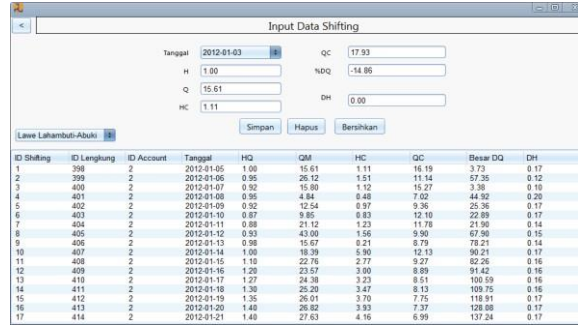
<

Input Data Shifting

Tanggal 2012-01-03
QC 17.93
H 1.00
%DQ -14.86
Q 15.61
DH 0.00
HC 1.11

Simpan Hapus Bersihkan

Lawe Lahambuti-Abuki

| ID Shifting | ID Lengkung | ID Account | Tanggal | HQ | QM | HC | QC | Besar DQ | DH |
|---|---|---|---|---|---|---|---|---|---|
| 1 | 398 | 2 | 2012-01-05 | 1.00 | 15.61 | 1.11 | 16.19 | 3.73 | 0.17 |
| 2 | 399 | 2 | 2012-01-06 | 0.95 | 26.12 | 1.51 | 11.14 | 57.35 | 0.12 |
| 3 | 400 | 2 | 2012-01-07 | 0.92 | 15.80 | 1.12 | 15.27 | 3.38 | 0.10 |
| 4 | 401 | 2 | 2012-01-08 | 0.95 | 4.84 | 0.48 | 7.02 | 44.92 | 0.20 |
| 5 | 402 | 2 | 2012-01-09 | 0.92 | 12.54 | 0.97 | 9.36 | 25.36 | 0.17 |
| 6 | 403 | 2 | 2012-01-10 | 0.87 | 9.85 | 0.83 | 12.10 | 22.89 | 0.17 |
| 7 | 404 | 2 | 2012-01-11 | 0.88 | 21.12 | 1.23 | 11.78 | 21.90 | 0.14 |
| 8 | 405 | 2 | 2012-01-12 | 0.93 | 43.00 | 1.56 | 9.90 | 67.90 | 0.15 |
| 9 | 406 | 2 | 2012-01-13 | 0.98 | 15.67 | 0.21 | 8.79 | 78.21 | 0.14 |
| 10 | 407 | 2 | 2012-01-14 | 1.00 | 18.39 | 5.90 | 12.13 | 90.21 | 0.17 |
| 11 | 408 | 2 | 2012-01-15 | 1.10 | 22.76 | 2.77 | 9.27 | 82.26 | 0.16 |
| 12 | 409 | 2 | 2012-01-16 | 1.20 | 23.57 | 3.00 | 8.89 | 91.42 | 0.16 |
| 13 | 410 | 2 | 2012-01-17 | 1.27 | 24.38 | 3.23 | 8.51 | 100.59 | 0.16 |
| 14 | 411 | 2 | 2012-01-18 | 1.30 | 25.20 | 3.47 | 8.13 | 109.75 | 0.16 |
| 15 | 412 | 2 | 2012-01-19 | 1.35 | 26.01 | 3.70 | 7.75 | 118.91 | 0.17 |
| 16 | 413 | 2 | 2012-01-20 | 1.40 | 26.82 | 3.93 | 7.37 | 128.08 | 0.17 |
| 17 | 414 | 2 | 2012-01-21 | 1.40 | 27.63 | 4.16 | 6.99 | 137.24 | 0.17 |